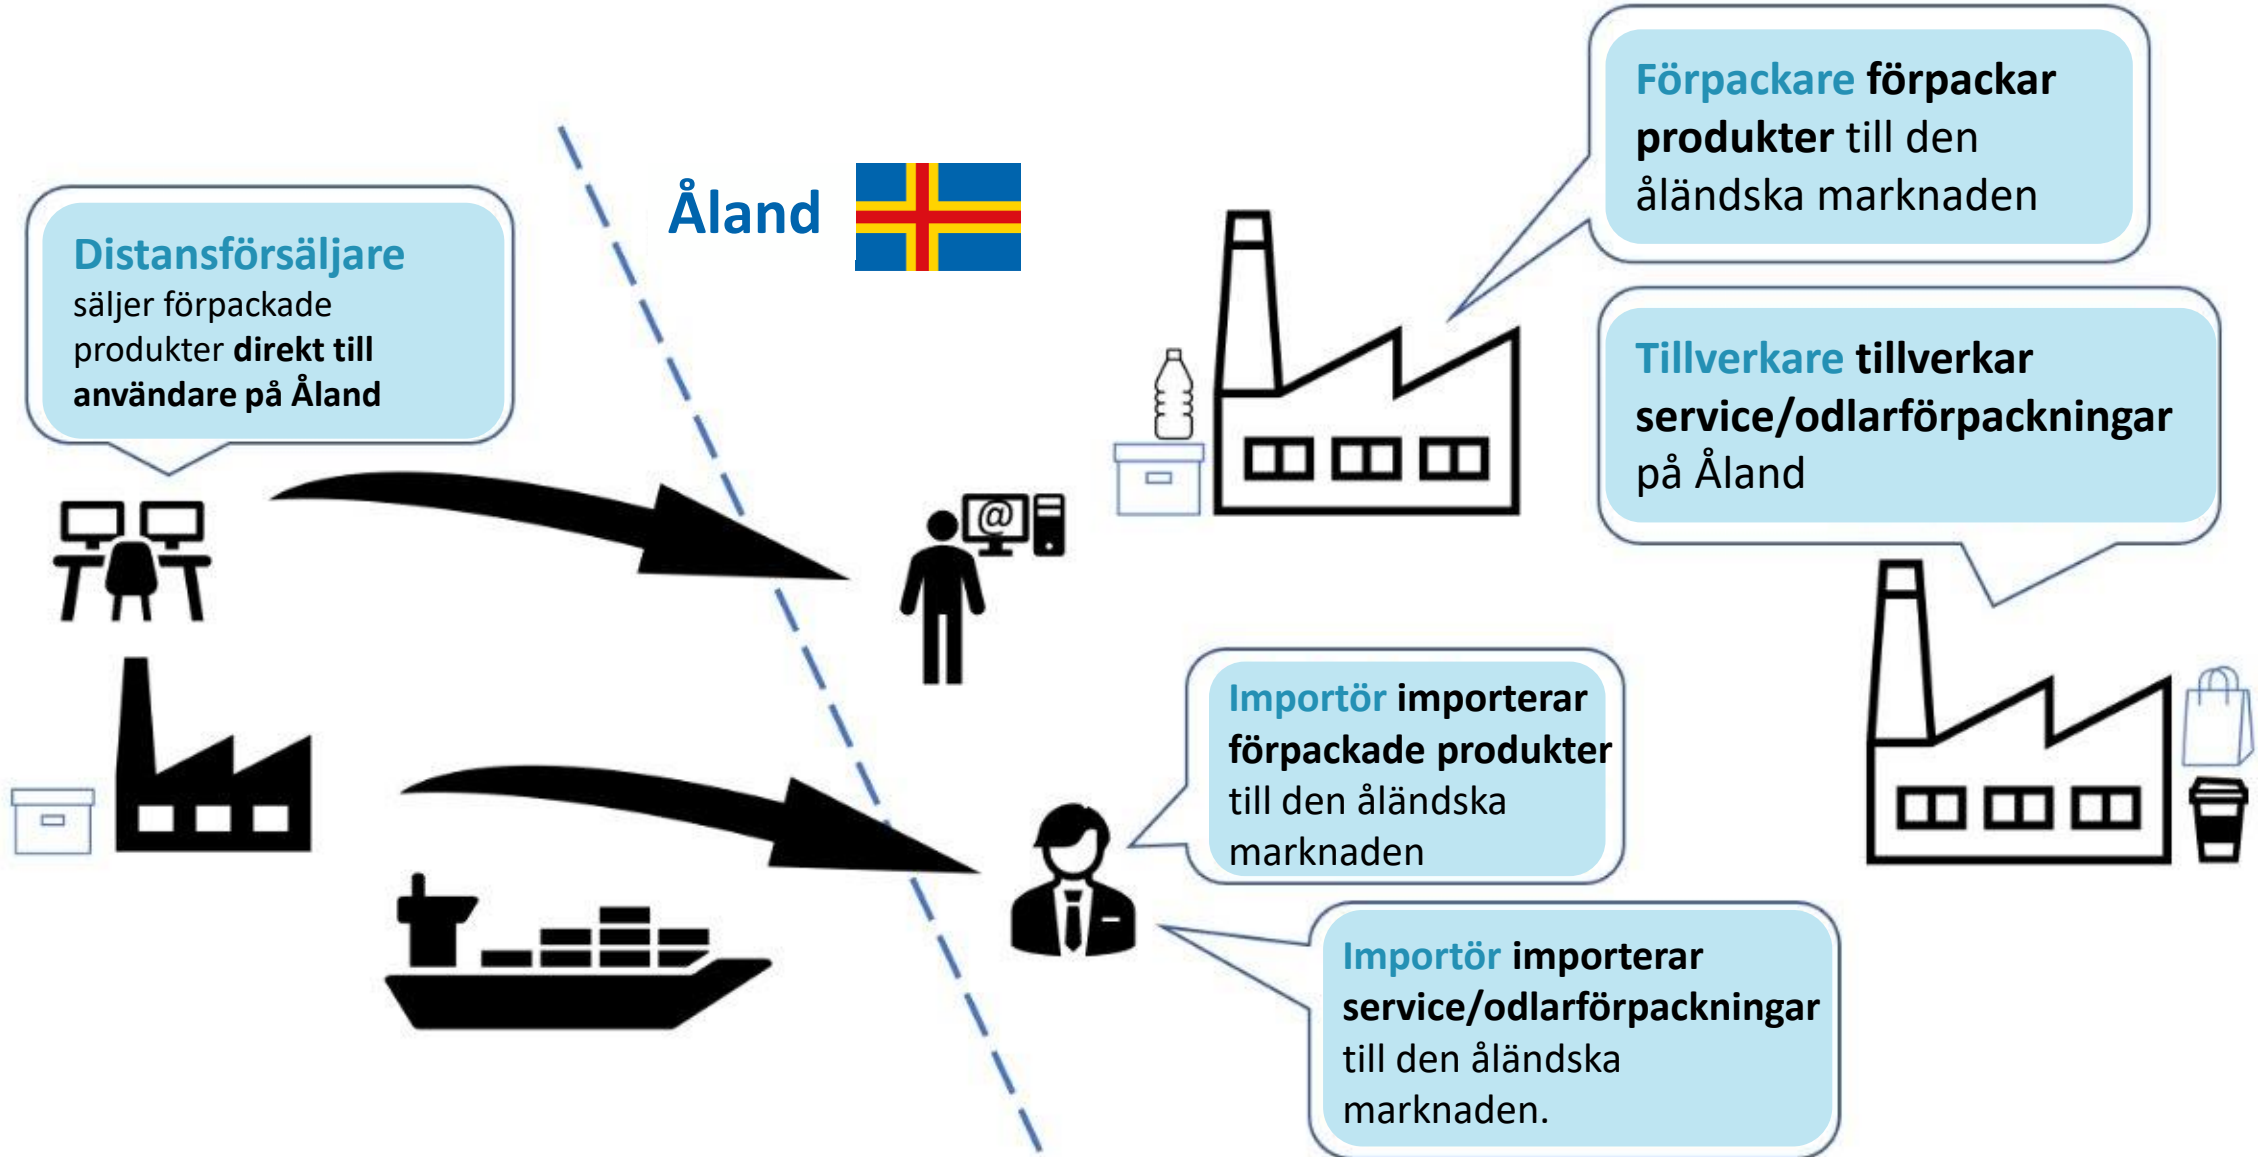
Åland

Distansförsäljare säljer förpackade produkter direkt till användare på Åland

Förpackare förpackar produkter till den åländska marknaden

Tillverkare tillverkar service/odlarförpackningar på Åland

@

Importör importerar förpackade produkter till den åländska marknaden

Importör importerar service/odlarförpackningar till den åländska marknaden.